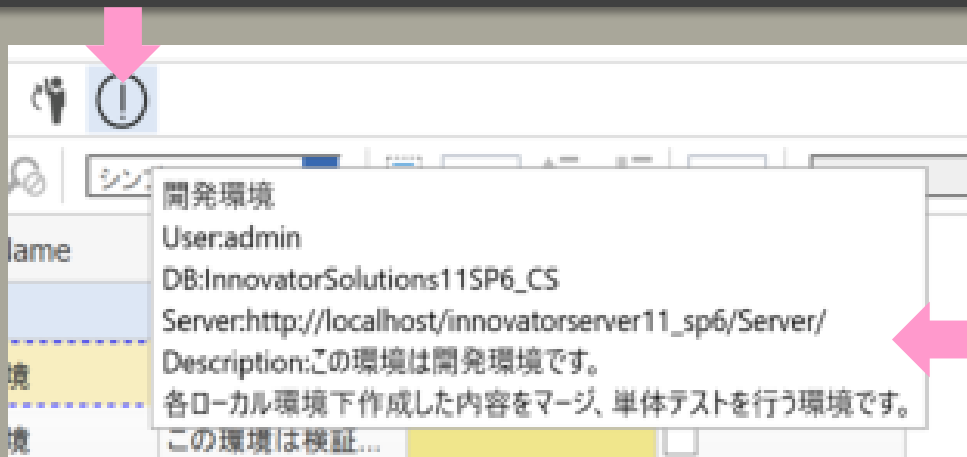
シンプ

lame

境

境

開発環境
User:admin
DB:InnovatorSolutions11SP6_CS
Server:http://localhost/innovatorserver11_sp6/Server/
Description:この環境は開発環境です。
各ローカル環境下作成した内容をマージ、単体テストを行う環境です。

この環境は検証...